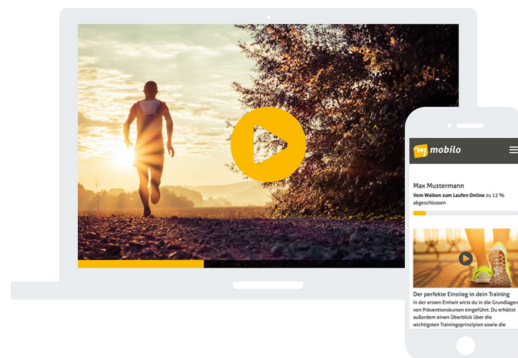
mobilo

Max Mustermann

Vom Walken zum Laufen Online zu 12 % abgeschlossen

Der perfekte Einstieg in dein Training

In der ersten Einheit wirst du in die Grundlagen von Präventionskursen eingeführt. Du erhältst außerdem einen Überblick über die wichtigsten Trainingsprinzipien sowie die